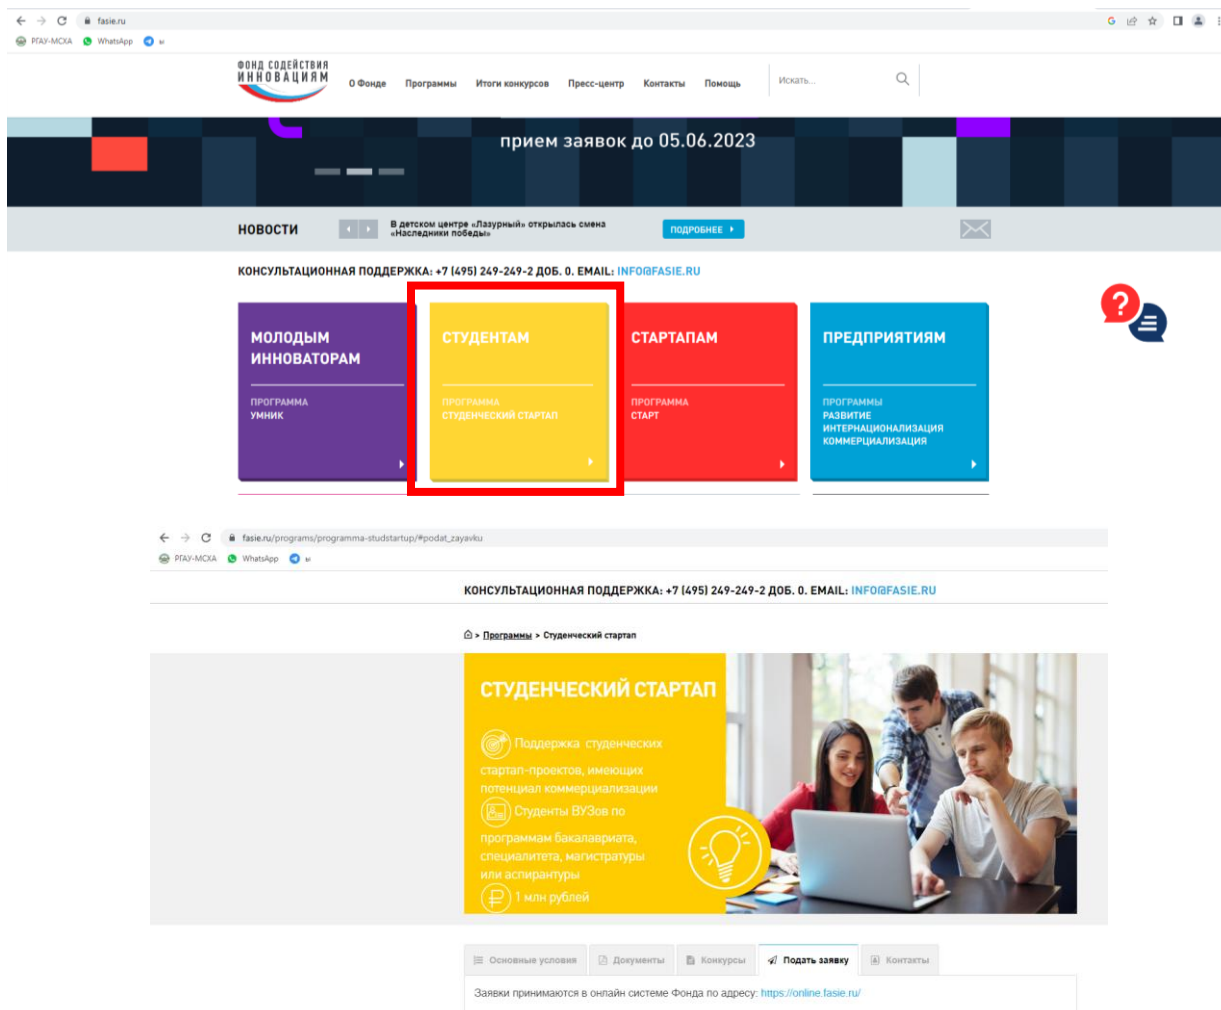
fasie.ru
РГАУ-МСХА WhatsApp ы

ФОНД СОДЕЙСТВИЯ ИННОВАЦИЯМ
О Фонде Программы Итоги конкурсов Пресс-центр Контакты Помощь
Искать...

прием заявок до 05.06.2023

НОВОСТИ
В детском центре «Лазурный» открылась смена «Наследники победы»
ПОДРОБНЕЕ

КОНСУЛЬТАЦИОННАЯ ПОДДЕРЖКА: +7 (495) 249-249-2 ДОБ. 0. EMAIL: INFO@FASIE.RU

МОЛОДЫМ ИННОВАТОРАМ
ПРОГРАММА
УМНИК

СТУДЕНТАМ
ПРОГРАММА
СТУДЕНЧЕСКИЙ СТАРТАП

СТАРТАПАМ
ПРОГРАММА
СТАРТ

ПРЕДПРИЯТИЯМ
ПРОГРАММЫ
РАЗВИТИЕ
ИНТЕРНАЦИОНАЛИЗАЦИЯ
КОММЕРЦИАЛИЗАЦИЯ

fasie.ru/programs/programma-studstartup/#podat_zayavku
РГАУ-МСХА WhatsApp ы

КОНСУЛЬТАЦИОННАЯ ПОДДЕРЖКА: +7 (495) 249-249-2 ДОБ. 0. EMAIL: INFO@FASIE.RU

> Программы > Студенческий стартап

СТУДЕНЧЕСКИЙ СТАРТАП
Поддержка студенческих стартап-проектов, имеющих потенциал коммерциализации
Студенты ВУЗов по программам бакалавриата, специалитета, магистратуры или аспирантуры
1 млн рублей

Основные условия | Документы | Конкурсы | Подать заявку | Контакты

Заявки принимаются в онлайн системе Фонда по адресу: https://online.fasie.ru/